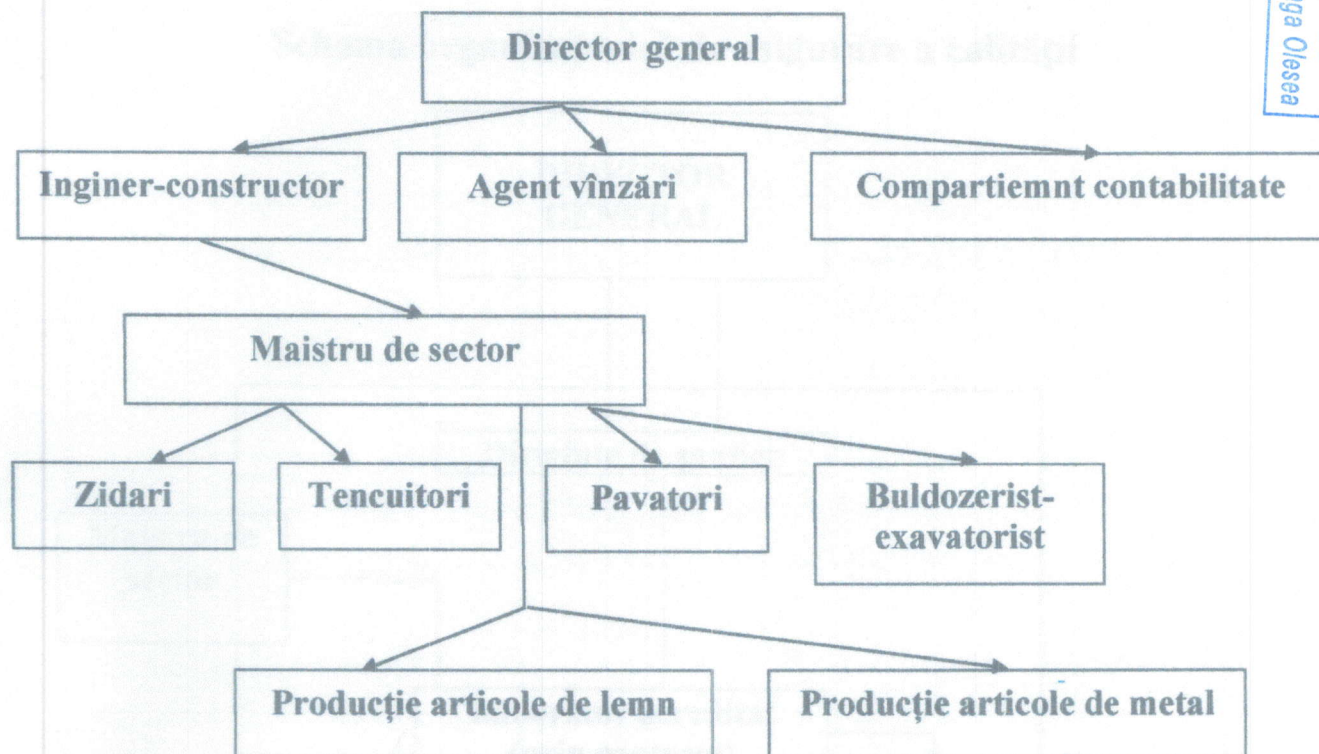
Director general

Inginer-constructor

Agent vînzări

Compartiemnt contabilitate

Maistru de sector

Zidari

Tencuitori

Pavatori

Buldozerist-exavatorist

Producție articole de lemn

Producție articole de metal

ga Olesea